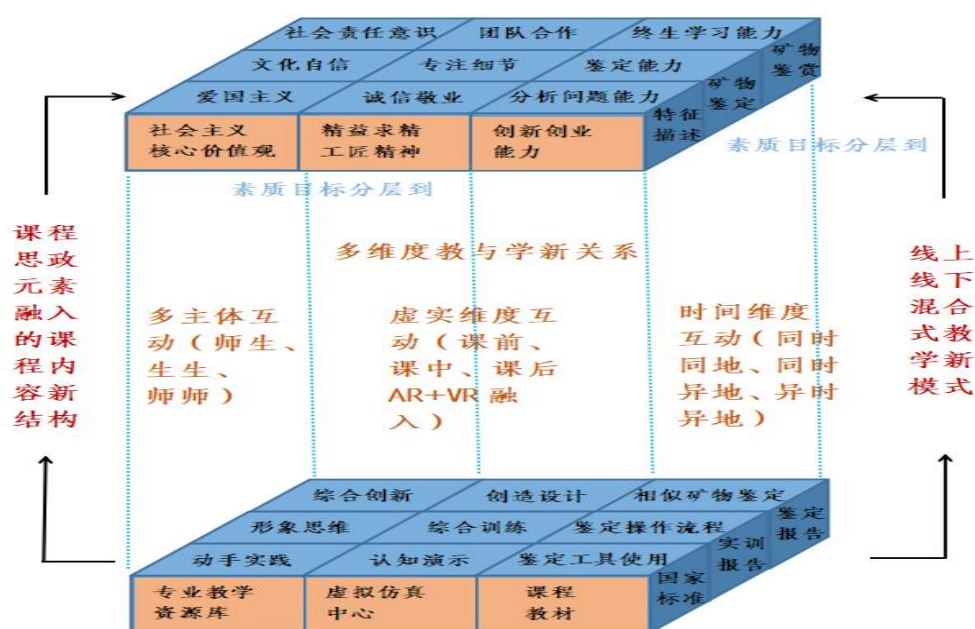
社会责任意识
团队合作
终生学习能力
文化自信
专注细节
鉴定能力
矿物鉴赏
爱国主义
诚信敬业
分析问题能力
矿物鉴定
特征描述
社会主义核心价值观
精益求精工匠精神
创新创业能力
素质目标分层到
素质目标分层到

课程思政元素融入的课程内容新结构

多维度教与学新关系

多主体互动（师生、生生、师师）

虚实维度互动（课前、课中、课后 AR+VR 融入）

时间维度互动（同时同地、同时异地、异时异地）

线上线下混合式教学新模式

综合创新
创造设计
相似矿物鉴定
形象思维
综合训练
鉴定操作流程
鉴定报告
动手实践
认知演示
鉴定工具使用
实训报告
专业教学资源库
虚拟仿真中心
课程教材
国家标准